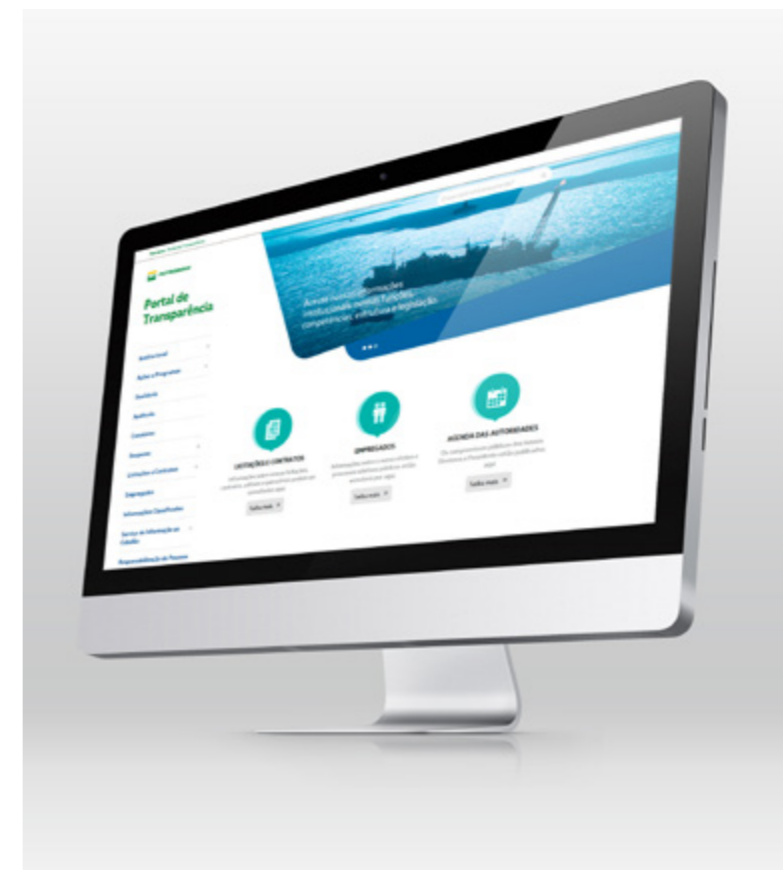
PETROBRAS

Portal de Transparência

Institucional
Ações e Programas
Auditoria
Convênios
Despesas
Licitações e Contratos
Empregados
Informações Classificadas
Serviço de Informação ao Cidadão
Responsabilização de Pessoas

Acesse nossas informações institucionais, nossas funções, competências, estrutura e legislação.

LICITAÇÕES E CONTRATOS
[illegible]
Saiba mais

EMPREGADOS
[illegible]
Saiba mais

AGENDA DAS AUTORIDADES
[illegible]
Saiba mais